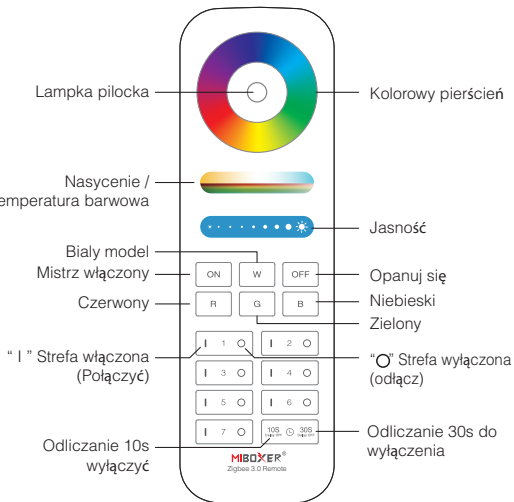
Lampka pilocka

Kolorowy pierścień

Nasycenie /
emperatura barwowa

Jasność

Bialy model

Mistrz włączony

Opanuj się

Czerwony

Niebieski

Zielony

" I " Strefa włączona
(Połączyć)

"O" Strefa wyłączona
(odłącz)

Odliczanie 10s
wyłączyć

Odliczanie 30s do
wyłączenia

ON W OFF

R G B

I 1 O

I 2 O

I 3 O

I 4 O

I 5 O

I 6 O

I 7 O

10S

30S

MIBOXER®
Zigbee 3.0 Remote